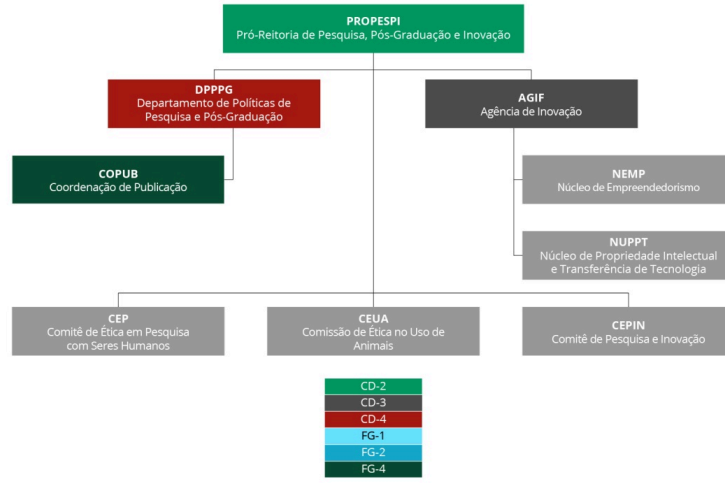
PROPESPI
Pró-Reitoria de Pesquisa, Pós-Graduação e Inovação

DPPPG
Departamento de Políticas de Pesquisa e Pós-Graduação

AGIF
Agência de Inovação

COPUB
Coordenação de Publicação

NEMP
Núcleo de Empreendedorismo

NUPPT
Núcleo de Propriedade Intelectual e Transferência de Tecnologia

CEP
Comitê de Ética em Pesquisa com Seres Humanos

CEUA
Comissão de Ética no Uso de Animais

CEPIN
Comitê de Pesquisa e Inovação

CD-2
CD-3
CD-4
FG-1
FG-2
FG-4